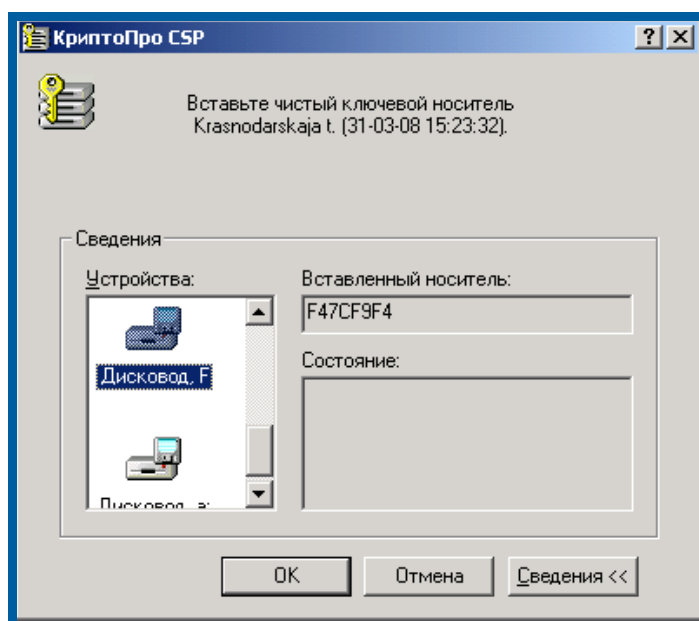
КриптоПро CSP

? X

Вставьте чистый ключевой носитель Krasnodarskaja t. (31-03-08 15:23:32).

Сведения

Устройства:

Дисковод, F

Дисковод а:

Вставленный носитель:

F47CF9F4

Состояние:

OK

Отмена

Сведения <<